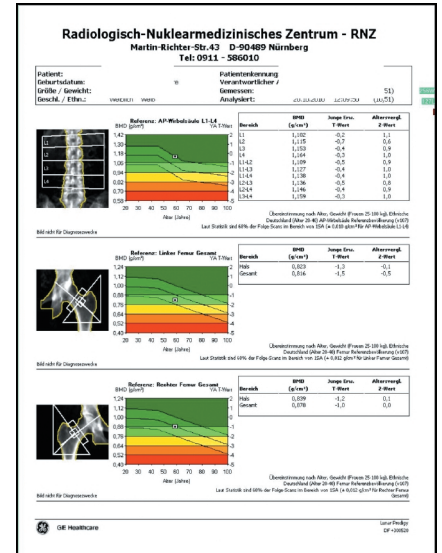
Radiologisch-Nuklearmedizinisches Zentrum - RNZ
Martin-Richter-Str.43 D-90489 Nürnberg
Tel: 0911 - 586010

Patient:
Geburtsdatum:
Größe / Gewicht:
Geschl. / Ethn.:

Patientenkennung
Verantwortlicher
Gemessen:
Analysiert:

Referenz: AP-Wirbelsäule L1-L4
BMD (g/cm²)
YA T-Wert
1,42
1,30
1,18
1,06
0,94
0,82
0,70
0,58
20 30 40 50 60 70 80 90 100
Alter (Jahre)

| Bereich | BMD (g/cm²) | Junge Erw. T-Wert | Altersvergl. Z-Wert |
|---|---|---|---|
| L1 | 1,182 | -0,2 | 1,1 |
| L2 | 1,115 | -0,7 | 0,6 |
| L3 | 1,153 | -0,4 | 0,9 |
| L4 | 1,164 | -0,3 | 1,0 |
| L1-L2 | 1,099 | -0,5 | 0,9 |
| L1-L3 | 1,127 | -0,4 | 1,0 |
| L1-L4 | 1,136 | -0,4 | 1,0 |
| L2-L3 | 1,136 | -0,5 | 0,8 |
| L2-L4 | 1,146 | -0,4 | 0,9 |
| L3-L4 | 1,159 | -0,3 | 1,0 |

Übereinstimmung nach Alter, Gewicht (Frauen 25-100 kg), Ethnische Deutschland (Alter 20-40) AP-Wirbelsäule Referenzbevölkerung (v107)
Laut Statistik sind 68% der Folge-Scans im Bereich von 1SA (± 0,010 g/cm² für AP-Wirbelsäule L1-L4)

Bild nicht für Diagnosezwecke

Referenz: Linker Femur Gesamt
BMD (g/cm²)
YA T-Wert
1,24
1,12
1,00
0,88
0,76
0,64
0,52
0,40
20 30 40 50 60 70 80 90 100
Alter (Jahre)

| Bereich | BMD (g/cm²) | Junge Erw. T-Wert | Altersvergl. Z-Wert |
|---|---|---|---|
| Hals | 0,823 | -1,3 | -0,1 |
| Gesamt | 0,816 | -1,5 | -0,5 |

Übereinstimmung nach Alter, Gewicht (Frauen 25-100 kg), Ethnische Deutschland (Alter 20-40) Femur Referenzbevölkerung (v107)
Laut Statistik sind 68% der Folge-Scans im Bereich von 1SA (± 0,012 g/cm² für Linker Femur Gesamt)

Bild nicht für Diagnosezwecke

Referenz: Rechter Femur Gesamt
BMD (g/cm²)
YA T-Wert
1,24
1,12
1,00
0,88
0,76
0,64
0,52
0,40
20 30 40 50 60 70 80 90 100
Alter (Jahre)

| Bereich | BMD (g/cm²) | Junge Erw. T-Wert | Altersvergl. Z-Wert |
|---|---|---|---|
| Hals | 0,839 | -1,2 | 0,1 |
| Gesamt | 0,878 | -1,0 | 0,0 |

Übereinstimmung nach Alter, Gewicht (Frauen 25-100 kg), Ethnische Deutschland (Alter 20-40) Femur Referenzbevölkerung (v107)
Laut Statistik sind 68% der Folge-Scans im Bereich von 1SA (± 0,012 g/cm² für Rechter Femur Gesamt)

Bild nicht für Diagnosezwecke

GE Healthcare

Lunar Prodigy
DF +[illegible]